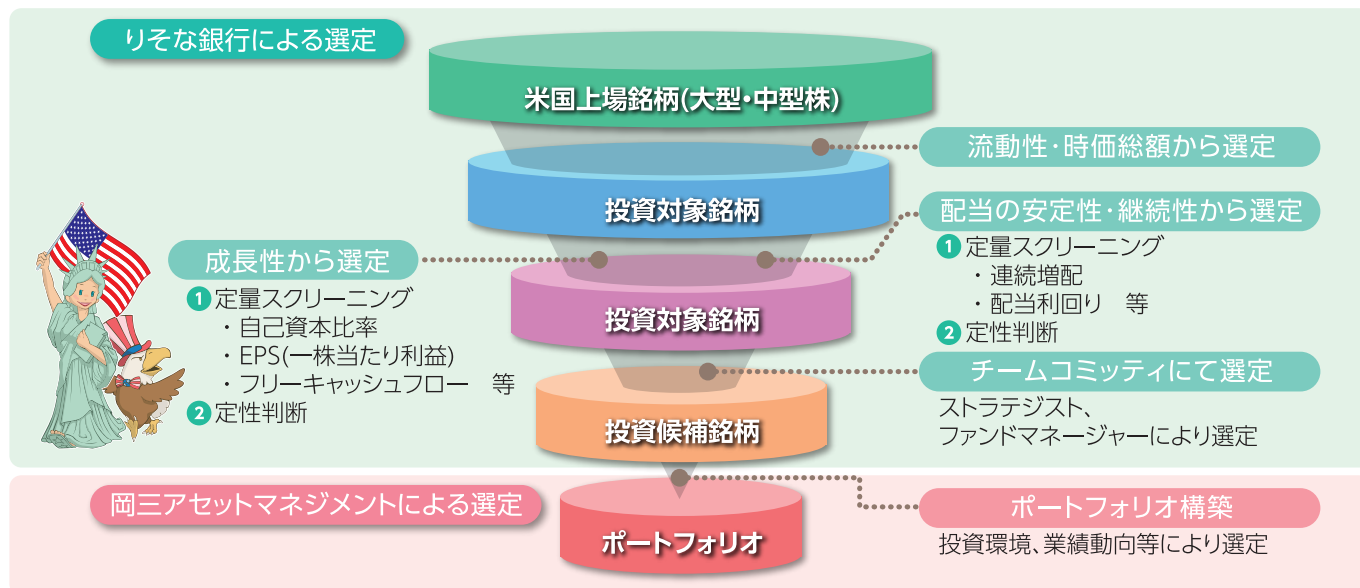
りそな銀行による選定

米国上場銘柄(大型・中型株)

流動性・時価総額から選定

投資対象銘柄

配当の安定性・継続性から選定

1 定量スクリーニング
・連続増配
・配当利回り　等
2 定性判断

成長性から選定

1 定量スクリーニング
・自己資本比率
・EPS(一株当たり利益)
・フリーキャッシュフロー　等
2 定性判断

投資対象銘柄

チームコミッティにて選定

ストラテジスト、
ファンドマネージャーにより選定

投資候補銘柄

岡三アセットマネジメントによる選定

ポートフォリオ

ポートフォリオ構築

投資環境、業績動向等により選定